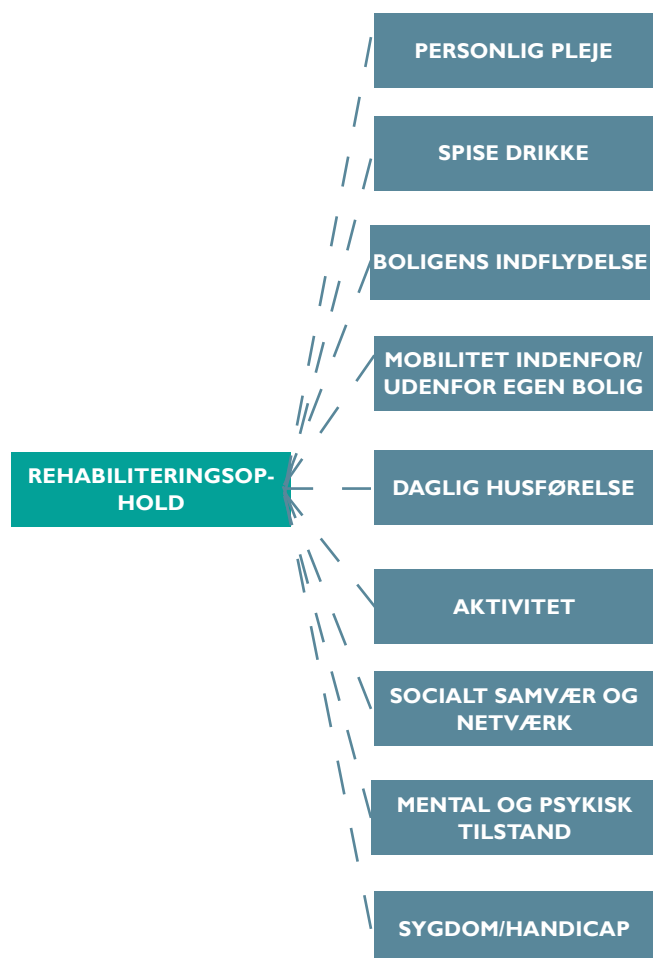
REHABILITERINGSOPHOLD

PERSONLIG PLEJE

SPISE DRIKKE

BOLIGENS INDFLYDELSE

MOBILITET INDENFOR/ UDENFOR EGEN BOLIG

DAGLIG HUSFØRELSE

AKTIVITET

SOCIALT SAMVÆR OG NETVÆRK

MENTAL OG PSYKISK TILSTAND

SYGDOM/HANDICAP